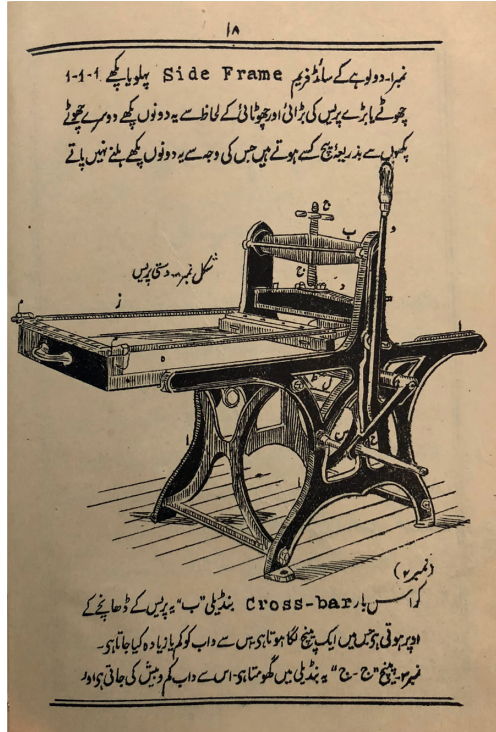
۱۸

نمبر۱۔ دو لوہے کے سائڈ فریم Side Frame پہلو یا پکھے ۱-۱-۱-۱

چھوٹے بڑے پریس کی بڑائی اور چھوٹائی کے لحاظ سے یہ دونوں پکھے دوسرے چھوٹے پکھوں سے بذریعہ پیچ کسے ہوتے ہیں جس کی وجہ سے یہ دونوں پکھے ہلنے نہیں پاتے

شکل نمبر۔ دستی پریس

(نمبر۲)

کراس بار Cross-bar بندیلی "ب" یہ پریس کے ڈھانچے کے اوپر ہوتی ہے جس میں ایک پیچ لگا ہوتا ہے جس سے داب کو کم یا زیادہ کیا جاتا ہے۔

نمبر۳۔ پیچ "ج-ج" یہ بندیلی میں گھومتا ہے۔ اس سے داب کم و بیش کی جاتی ہے اور